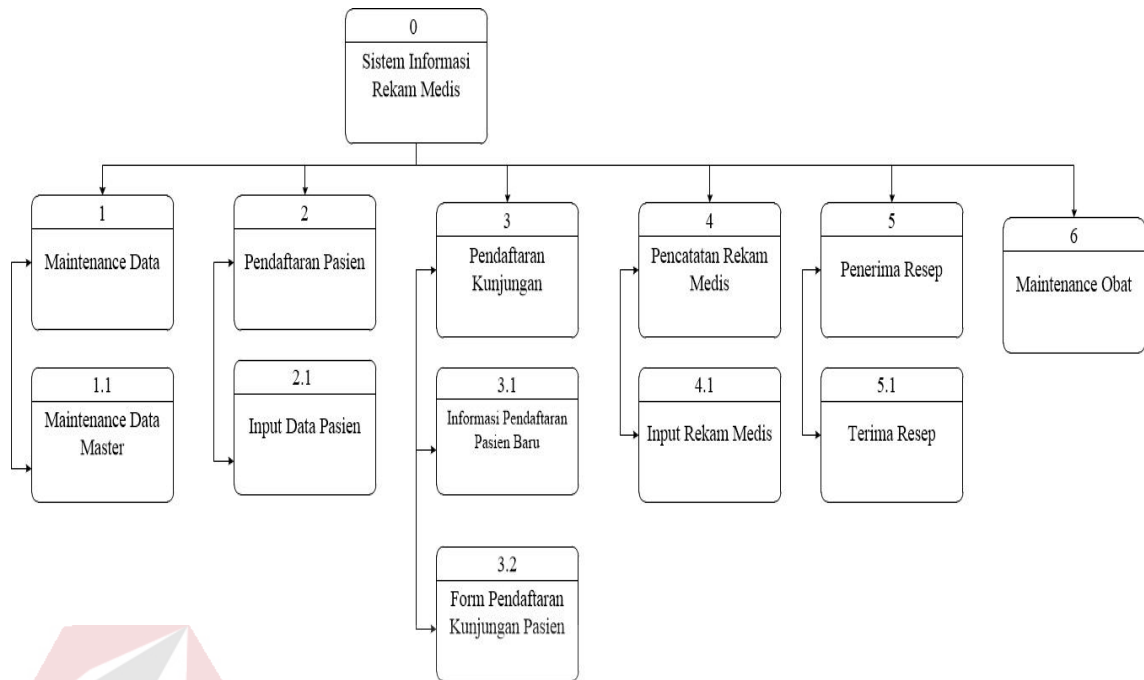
0
Sistem Informasi Rekam Medis

1
Maintenance Data

1.1
Maintenance Data Master

2
Pendaftaran Pasien

2.1
Input Data Pasien

3
Pendaftaran Kunjungan

3.1
Informasi Pendaftaran Pasien Baru

3.2
Form Pendaftaran Kunjungan Pasien

4
Pencatatan Rekam Medis

4.1
Input Rekam Medis

5
Penerima Resep

5.1
Terima Resep

6
Maintenance Obat